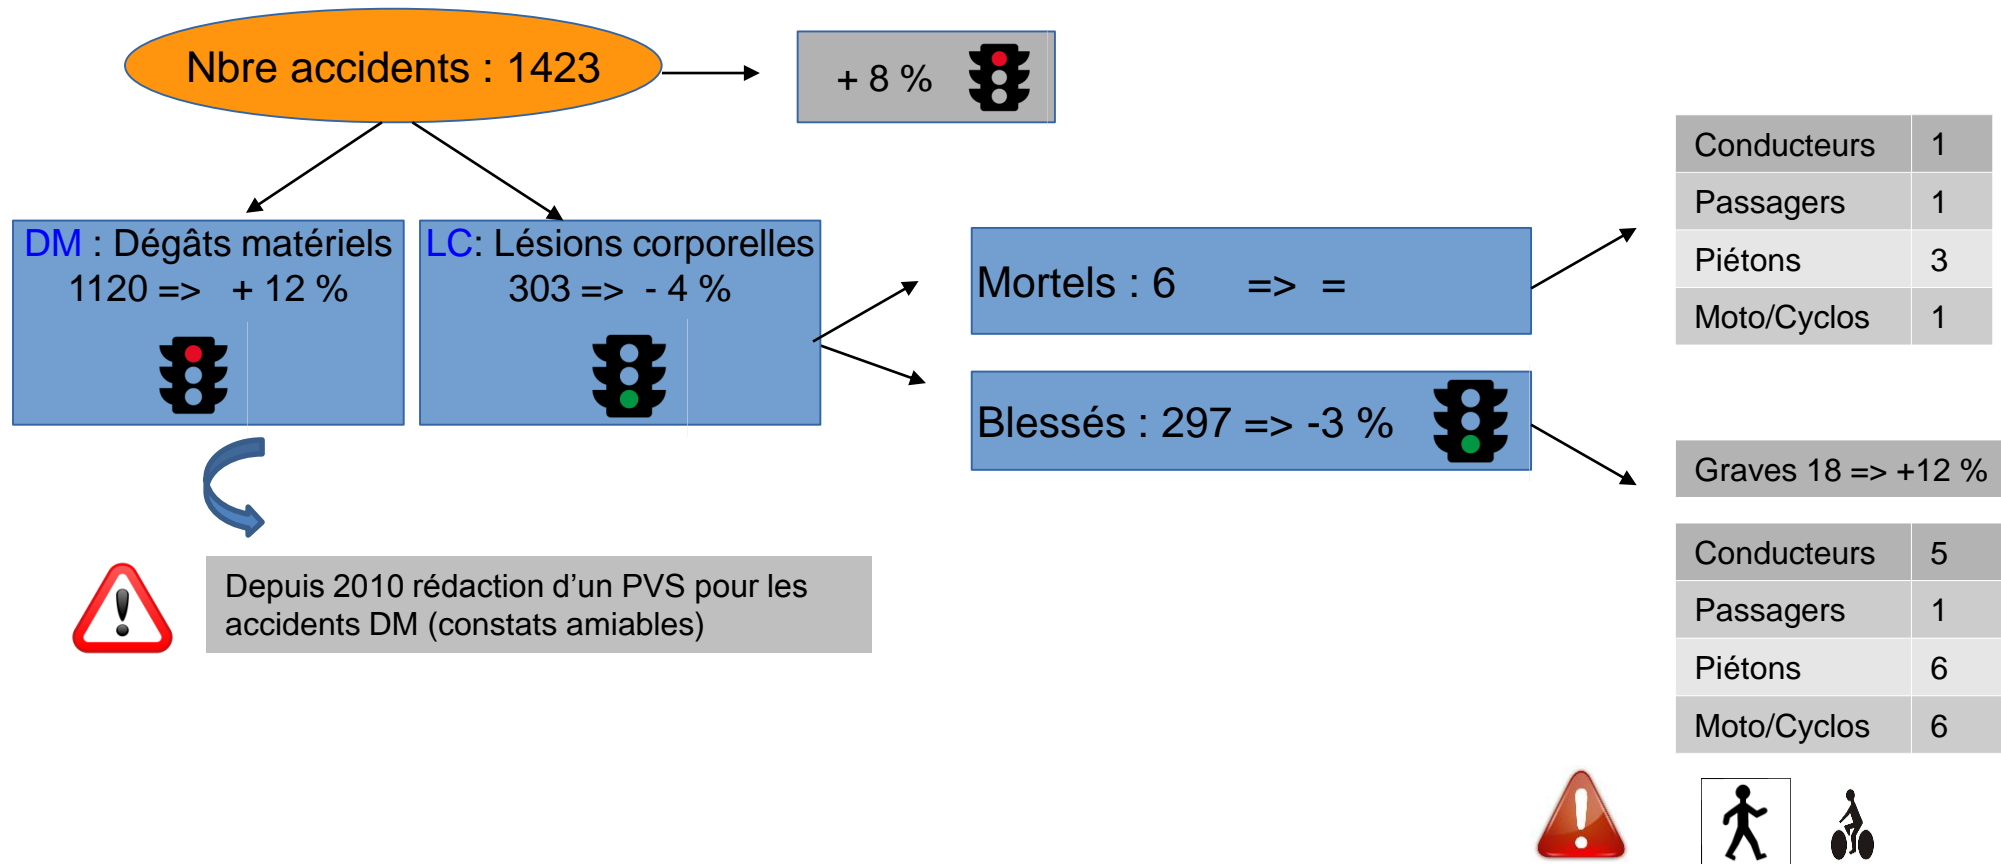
Nbre accidents : 1423

+ 8 %

DM : Dégâts matériels
1120 => + 12 %

LC: Lésions corporelles
303 => - 4 %

Mortels : 6 => =

Blessés : 297 => -3 %

| Conducteurs | 1 |
|---|---|
| Passagers | 1 |
| Piétons | 3 |
| Moto/Cyclos | 1 |

Graves 18 => +12 %

| Conducteurs | 5 |
|---|---|
| Passagers | 1 |
| Piétons | 6 |
| Moto/Cyclos | 6 |

Depuis 2010 rédaction d'un PVS pour les accidents DM (constats amiables)